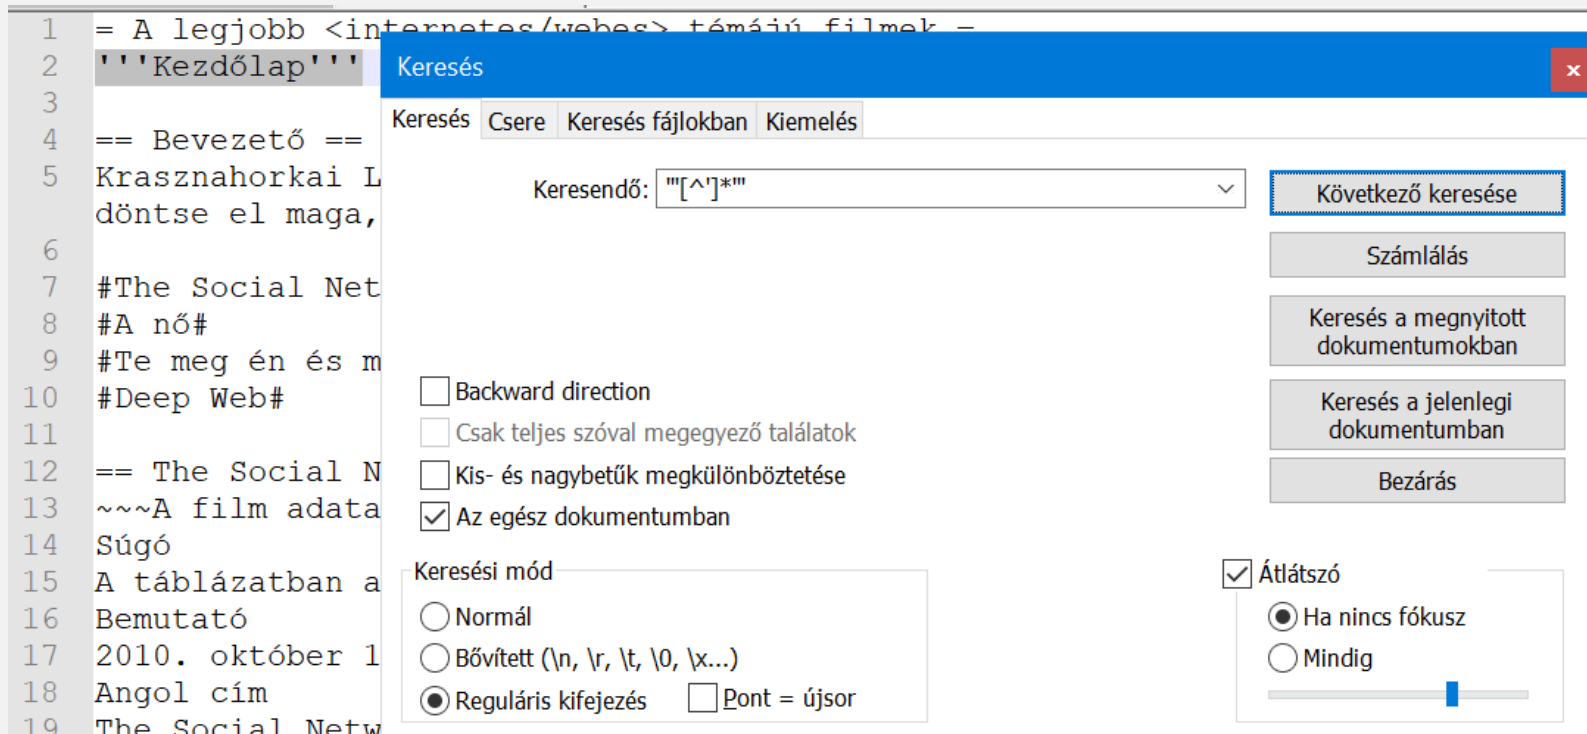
1 = A legjobb <internetes/webes> témájú filmek =
2 '''Kezdőlap'''
3
4 == Bevezető ==
5 Krasznahorkai L
döntse el maga,
6
7 #The Social Net
8 #A nő#
9 #Te meg én és m
10 #Deep Web#
11
12 == The Social N
13 ~~~A film adata
14 Súgó
15 A táblázatban a
16 Bemutató
17 2010. október 1
18 Angol cím
19 The Social Netw

Keresés

Keresés | Csere | Keresés fájlokban | Kiemelés

Keresendő: "'[^']*'"

Következő keresése
Számlálás
Keresés a megnyitott dokumentumokban
Keresés a jelenlegi dokumentumban
Bezárás

Backward direction
Csak teljes szóval megegyező találatok
Kis- és nagybetűk megkülönböztetése
Az egész dokumentumban

Keresési mód
Normál
Bővített (\n, \r, \t, \0, \x...)
Reguláris kifejezés
Pont = újsor

Átlátszó
Ha nincs fókusz
Mindig